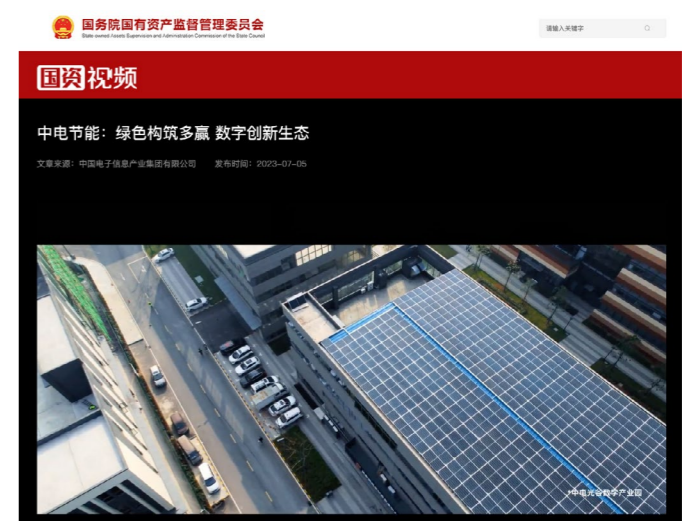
国务院国有资产监督管理委员会
State-owned Assets Supervision and Administration Commission of the State Council

请输入关键字

国资视频

中电节能：绿色构筑多赢 数字创新生态

文章来源：中国电子信息产业集团有限公司 发布时间：2023-07-05

中电光谷数字产业园